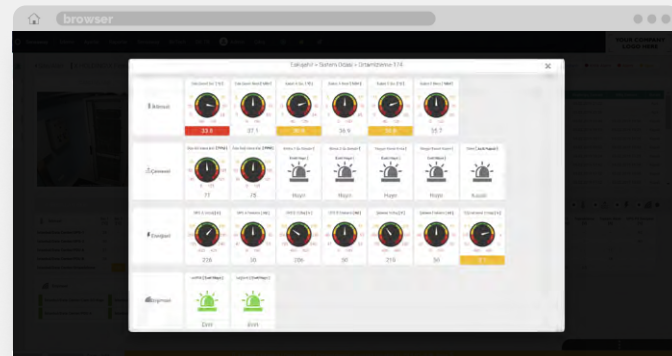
browser

Takipeki > Sistem Odası > Ortam İzleme-514

YOUR COMPANY LOGO HERE

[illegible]

33.8

37.1

38.6

36.9

38.8

35.7

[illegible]

77

78

Hayır

Hayır

Hayır

Hayır

Kuvvet

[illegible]

226

30

206

30

216

50

0.1

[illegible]

Evet

Evet